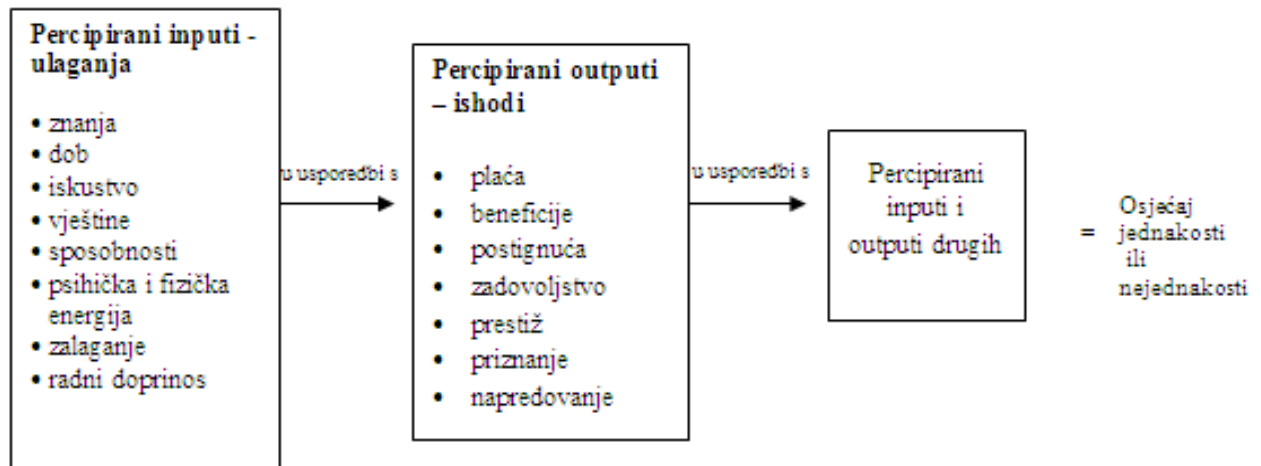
Percipirani inputi - ulaganja

• znanja
• dob
• iskustvo
• vještine
• sposobnosti
• psihička i fizička energija
• zalaganje
• radni doprinos

u usporedbi s

Percipirani outputi – ishodi

• plaća
• beneficije
• postignuća
• zadovoljstvo
• prestiž
• priznanje
• napredovanje

u usporedbi s

Percipirani inputi i outputi drugih

= Osjećaj jednakosti ili nejednakosti